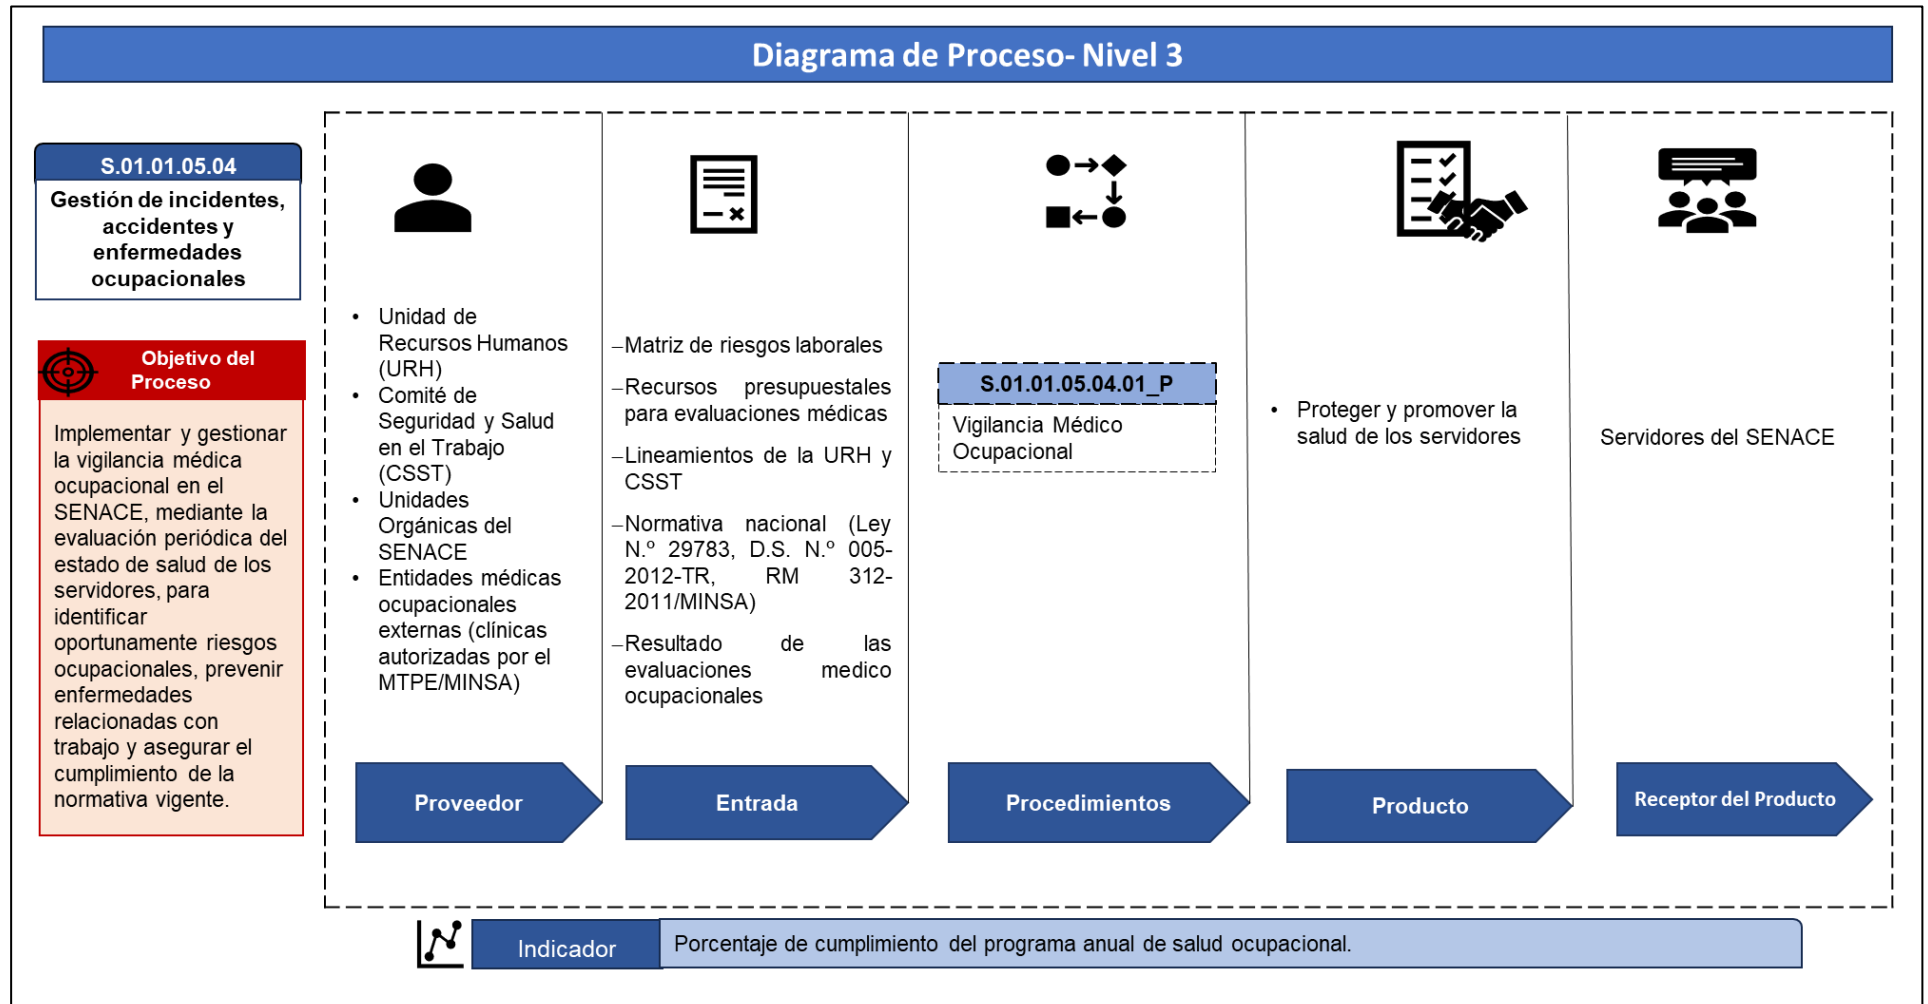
Diagrama de Proceso- Nivel 3

S.01.01.05.04
Gestión de incidentes, accidentes y enfermedades ocupacionales

Objetivo del Proceso

Implementar y gestionar la vigilancia médica ocupacional en el SENACE, mediante la evaluación periódica del estado de salud de los servidores, para identificar oportunamente riesgos ocupacionales, prevenir enfermedades relacionadas con trabajo y asegurar el cumplimiento de la normativa vigente.

- Unidad de Recursos Humanos (URH)
- Comité de Seguridad y Salud en el Trabajo (CSST)
- Unidades Orgánicas del SENACE
- Entidades médicas ocupacionales externas (clínicas autorizadas por el MTPE/MINSA)

–Matriz de riesgos laborales
–Recursos presupuestales para evaluaciones médicas
–Lineamientos de la URH y CSST
–Normativa nacional (Ley N.º 29783, D.S. N.º 005-2012-TR, RM 312-2011/MINSA)
–Resultado de las evaluaciones medico ocupacionales

S.01.01.05.04.01_P
Vigilancia Médico Ocupacional

- Proteger y promover la salud de los servidores

Servidores del SENACE

Proveedor
Entrada
Procedimientos
Producto
Receptor del Producto

Indicador
Porcentaje de cumplimiento del programa anual de salud ocupacional.